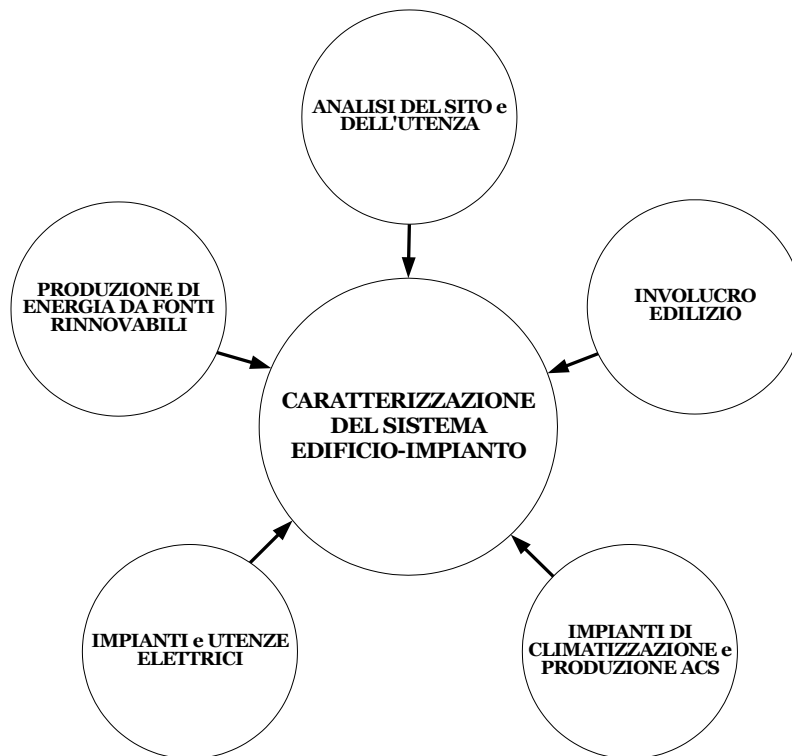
ANALISI DEL SITO e DELL'UTENZA

PRODUZIONE DI ENERGIA DA FONTI RINNOVABILI

INVOLUCRO EDILIZIO

CARATTERIZZAZIONE DEL SISTEMA EDIFICIO-IMPIANTO

IMPIANTI e UTENZE ELETTRICI

IMPIANTI DI CLIMATIZZAZIONE e PRODUZIONE ACS